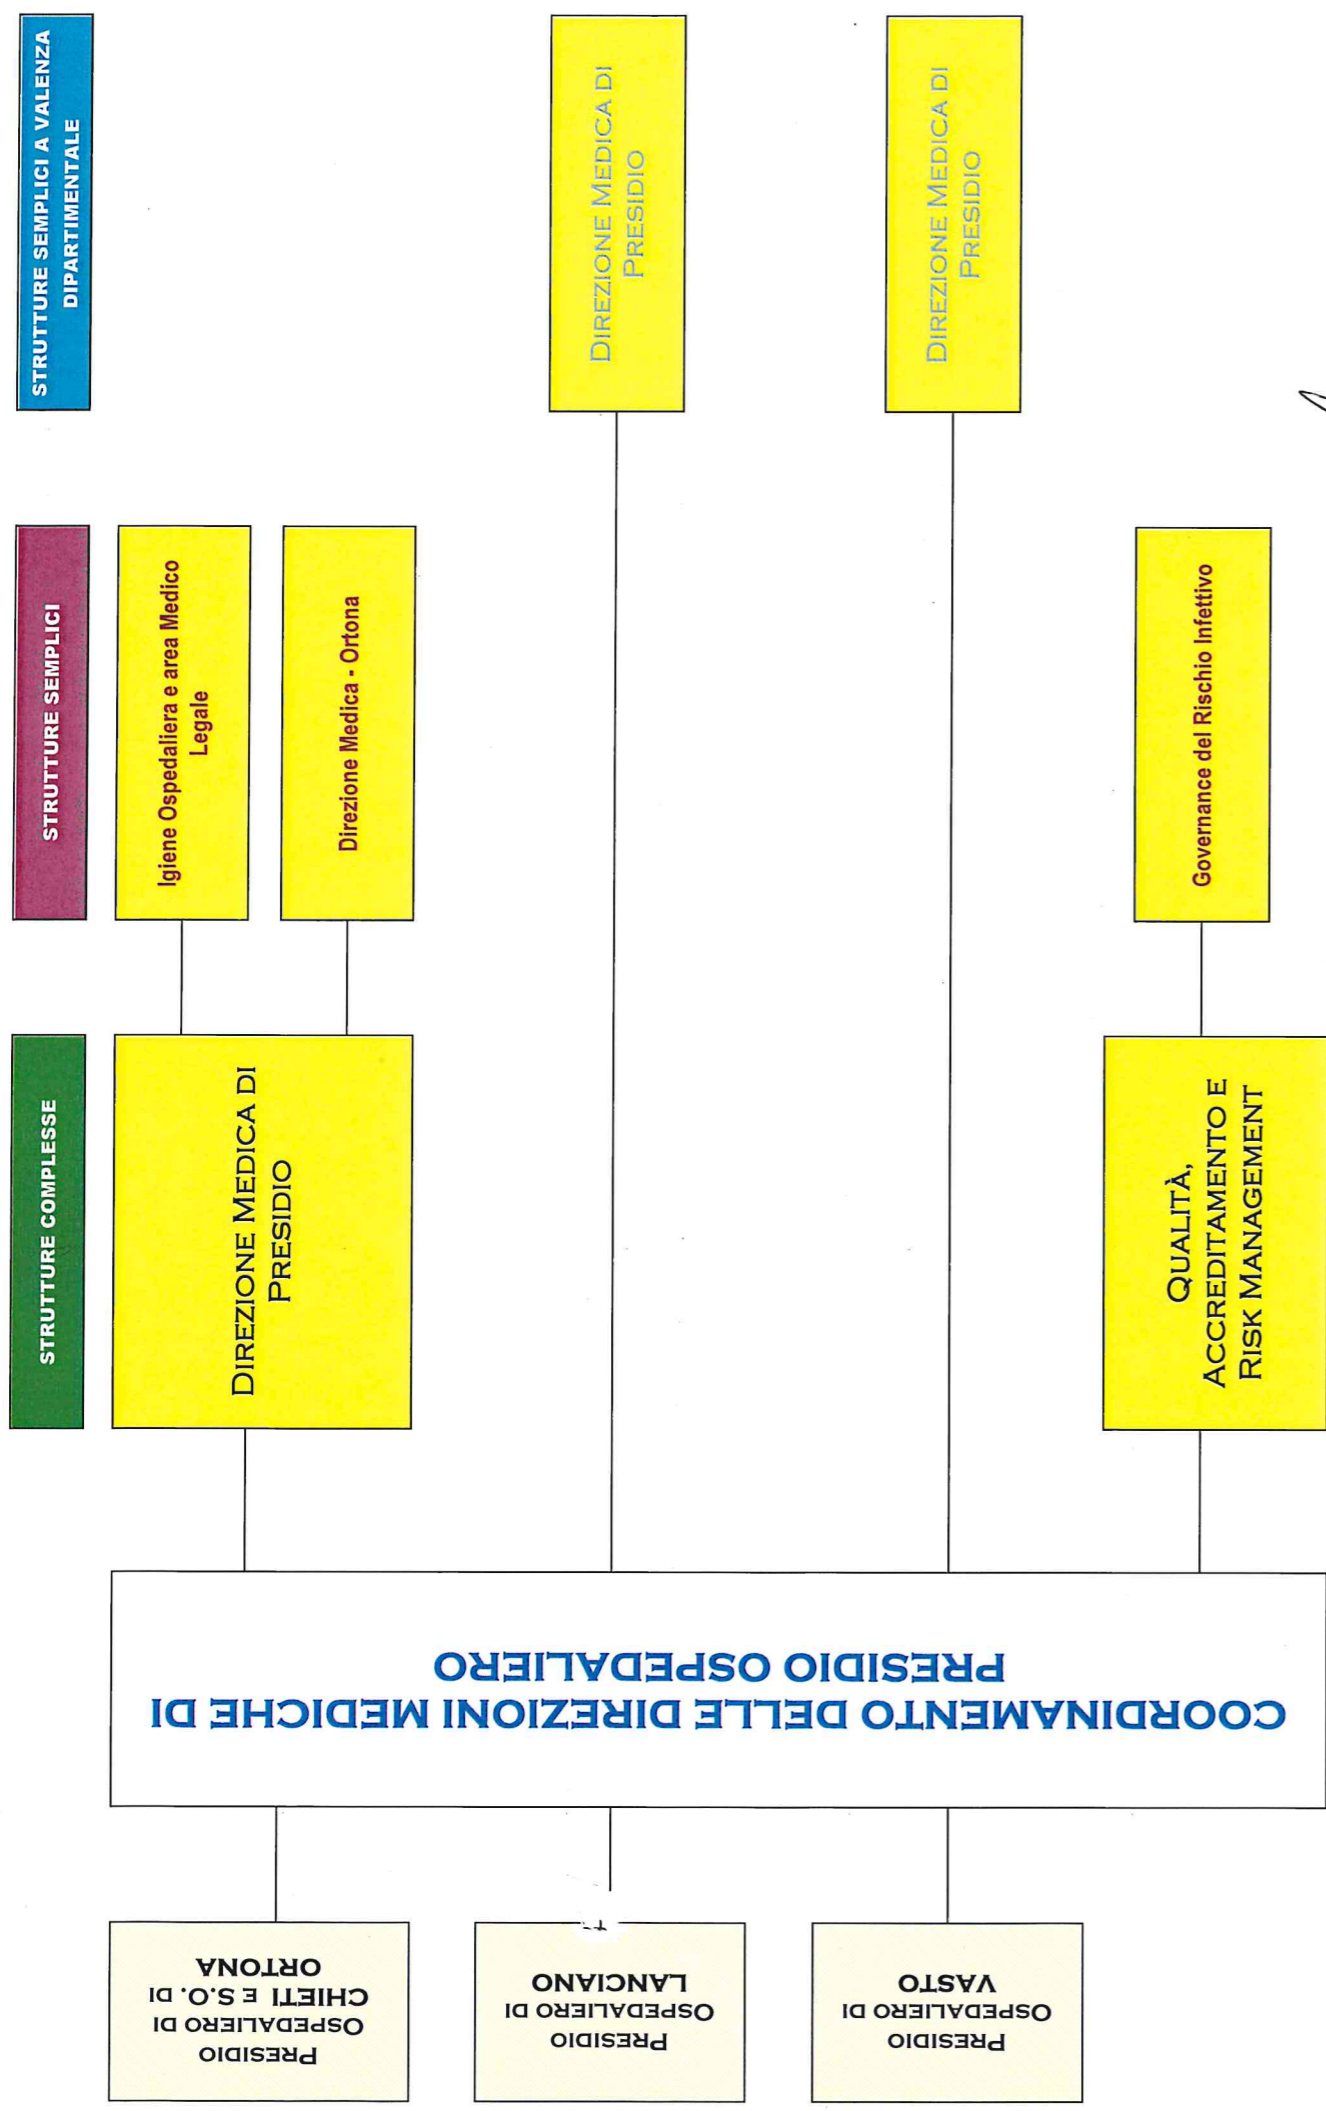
COORDINAMENTO DELLE DIREZIONI MEDICHE DI PRESIDIO OSPEDALIERO

PRESIDIO OSPEDALIERO DI CHIETI E S.O. DI ORTONA

PRESIDIO OSPEDALIERO DI LANCIANO

PRESIDIO OSPEDALIERO DI VASTO

STRUTTURE COMPLESSE

STRUTTURE SEMPLICI

STRUTTURE SEMPLICI A VALENZA DIPARTIMENTALE

DIREZIONE MEDICA DI PRESIDIO

Igiene Ospedaliera e area Medico Legale

Direzione Medica - Ortona

DIREZIONE MEDICA DI PRESIDIO

DIREZIONE MEDICA DI PRESIDIO

QUALITÀ, ACCREDITAMENTO E RISK MANAGEMENT

Governance del Rischio Infettivo